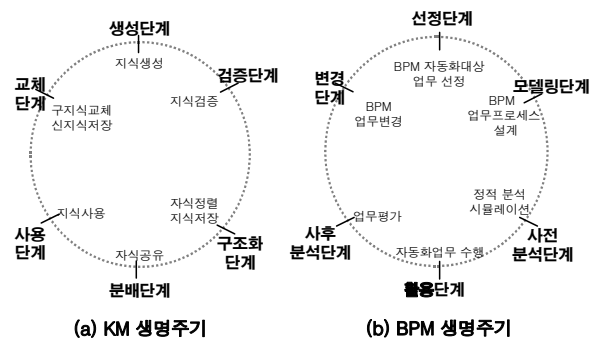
생성단계
지식생성
검증단계
지식검증
교체단계
구지식교체
신지식저장
자식정렬
지식저장
구조화단계
지식사용
사용단계
지식공유
분배단계

선정단계
BPM 자동화대상
업무 선정
변경단계
BPM
업무변경
모델링단계
BPM
업무프로세스
설계
정적 분석
시뮬레이션
사전분석단계
업무평가
사후분석단계
자동화업무 수행
활용단계

(a) KM 생명주기
(b) BPM 생명주기